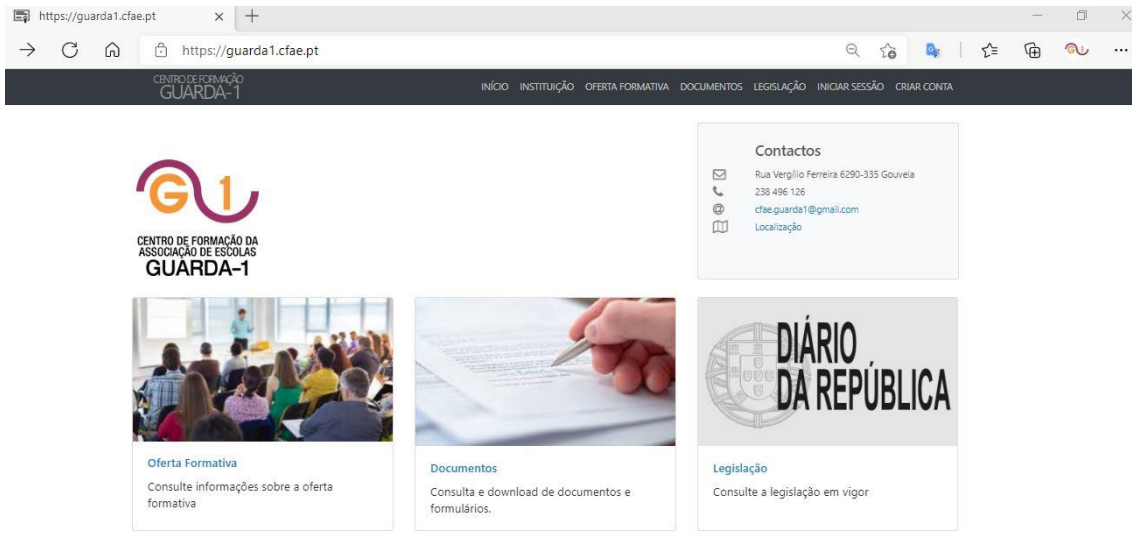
https://guarda1.cfae.pt

https://guarda1.cfae.pt

CENTRO DE FORMAÇÃO GUARDA-1

INÍCIO INSTITUIÇÃO OFERTA FORMATIVA DOCUMENTOS LEGISLAÇÃO INICIAR SESSÃO CRIAR CONTA

G1

CENTRO DE FORMAÇÃO DA ASSOCIAÇÃO DE ESCOLAS GUARDA-1

Contactos

Rua Vergílio Ferreira 6290-335 Gouveia
238 496 126
cfae.guarda1@gmail.com
Localização

DIÁRIO DA REPÚBLICA

Oferta Formativa
Consulte informações sobre a oferta formativa

Documentos
Consulta e download de documentos e formulários.

Legislação
Consulte a legislação em vigor